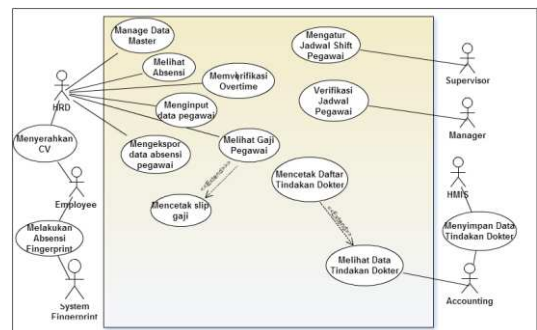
Manage Data Master

Melihat Absensi

Memverifikasi Overtime

Menginput data pegawai

Mengekspor data absensi pegawai

Melihat Gaji Pegawai

Mencetak slip gaji

«extend»

Mengatur Jadwal Shift Pegawai

Verifikasi Jadwal Pegawai

Mencetak Daftar Tindakan Dokter

«extend»

Melihat Data Tindakan Dokter

Menyimpan Data Tindakan Dokter

HRD

Menyerahkan CV

Employee

Melakukan Absensi Fingerprint

System Fingerprint

Supervisor

Manager

HMIS

Accounting